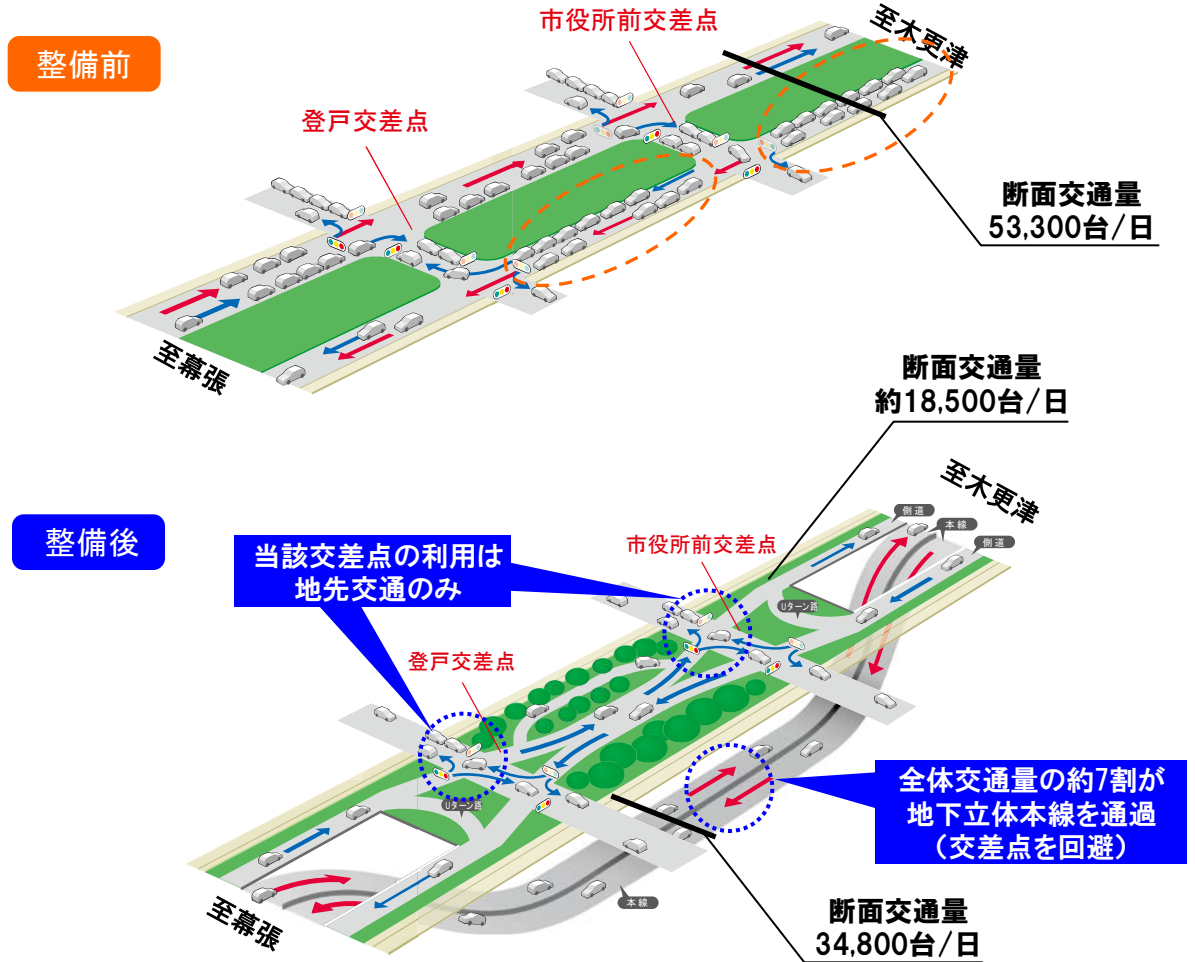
整備前

市役所前交差点

至木更津

登戸交差点

断面交通量
53,300台/日

至幕張

断面交通量
約18,500台/日

至木更津

側道
本線
側道

整備後

当該交差点の利用は
地先交通のみ

市役所前交差点

Uターン路

登戸交差点

Uターン路

全体交通量の約7割が
地下立体本線を通過
（交差点を回避）

本線

至幕張

断面交通量
34,800台/日